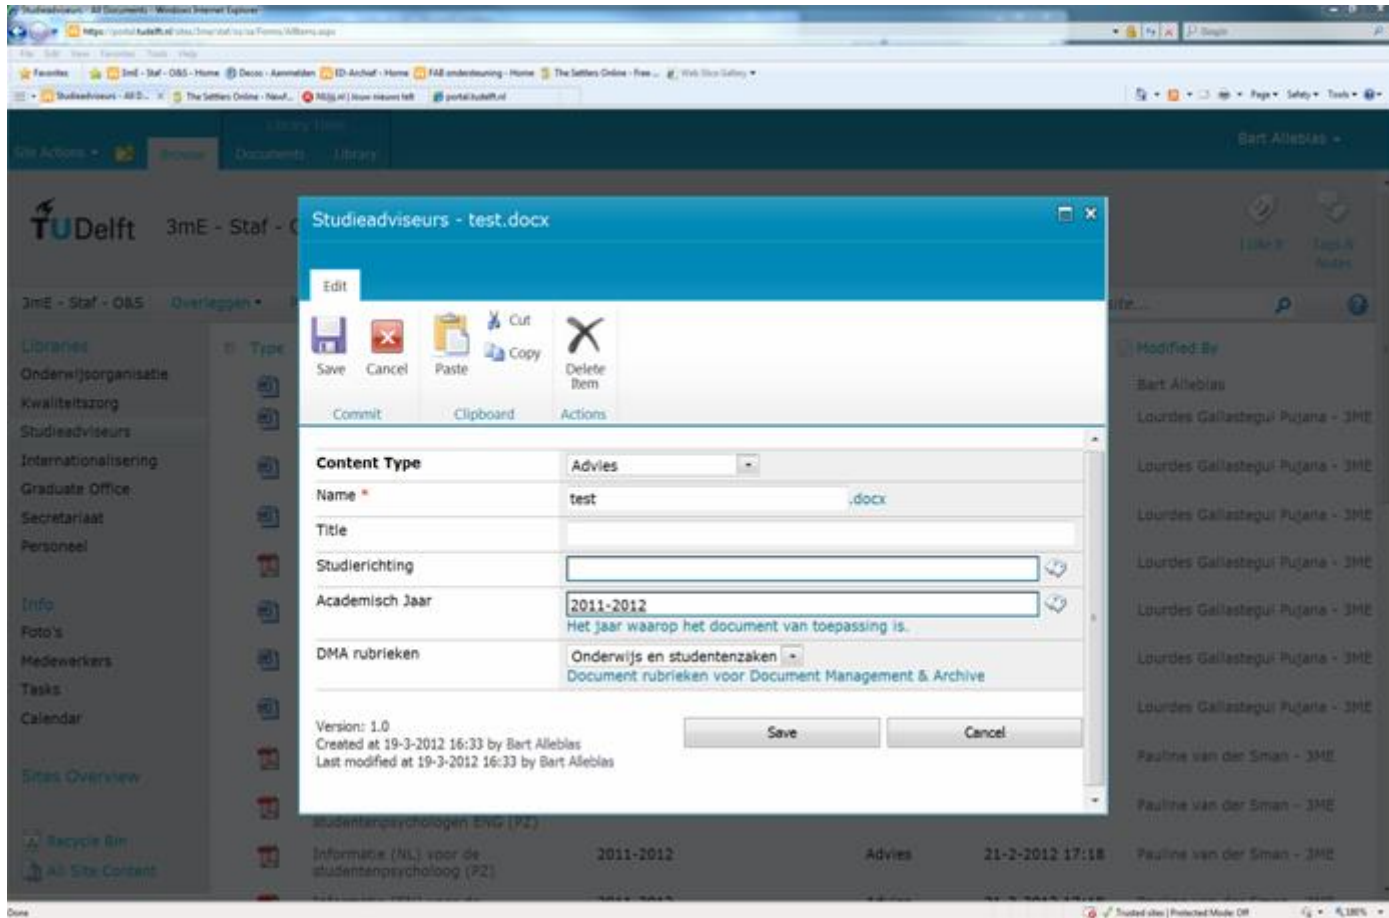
Studieadviseurs - All Documents - Windows Internet Explorer

Favorites

Site Actions   Browse   Documents   Library   Library Tools

Bart Alleblas

TUDelft   3mE - Staf - O

3mE - Staf - O&S   Overleggen

Libraries
Onderwijsorganisatie
Kwaliteitszorg
Studieadviseurs
Internationalisering
Graduate Office
Secretariaat
Personeel

Info
Foto's
Medewerkers
Tasks
Calendar

Sites Overview

Recycle Bin
All Site Content

Type

Modified By
Bart Alleblas
Lourdes Gallastegui Pujana - 3ME
Lourdes Gallastegui Pujana - 3ME
Lourdes Gallastegui Pujana - 3ME
Lourdes Gallastegui Pujana - 3ME
Lourdes Gallastegui Pujana - 3ME
Lourdes Gallastegui Pujana - 3ME
Lourdes Gallastegui Pujana - 3ME
Pauline van der Sman - 3ME
Pauline van der Sman - 3ME
Pauline van der Sman - 3ME

studentenpsychologen ENG (PZ)
Informatie (NL) voor de studentenpsycholoog (PZ)   2011-2012   Advies   21-2-2012 17:18

Studieadviseurs - test.docx

Edit

Save   Cancel   Paste   Cut   Copy   Delete Item
Commit   Clipboard   Actions

| Content Type | Advies |
|---|---|
| Name * | test .docx |
| Title | |
| Studierichting | |
| Academisch Jaar | 2011-2012<br>Het jaar waarop het document van toepassing is. |
| DMA rubrieken | Onderwijs en studentenzaken<br>Document rubrieken voor Document Management & Archive |

Version: 1.0
Created at 19-3-2012 16:33 by Bart Alleblas
Last modified at 19-3-2012 16:33 by Bart Alleblas

Save   Cancel

Done   Trusted sites | Protected Mode: Off   100%